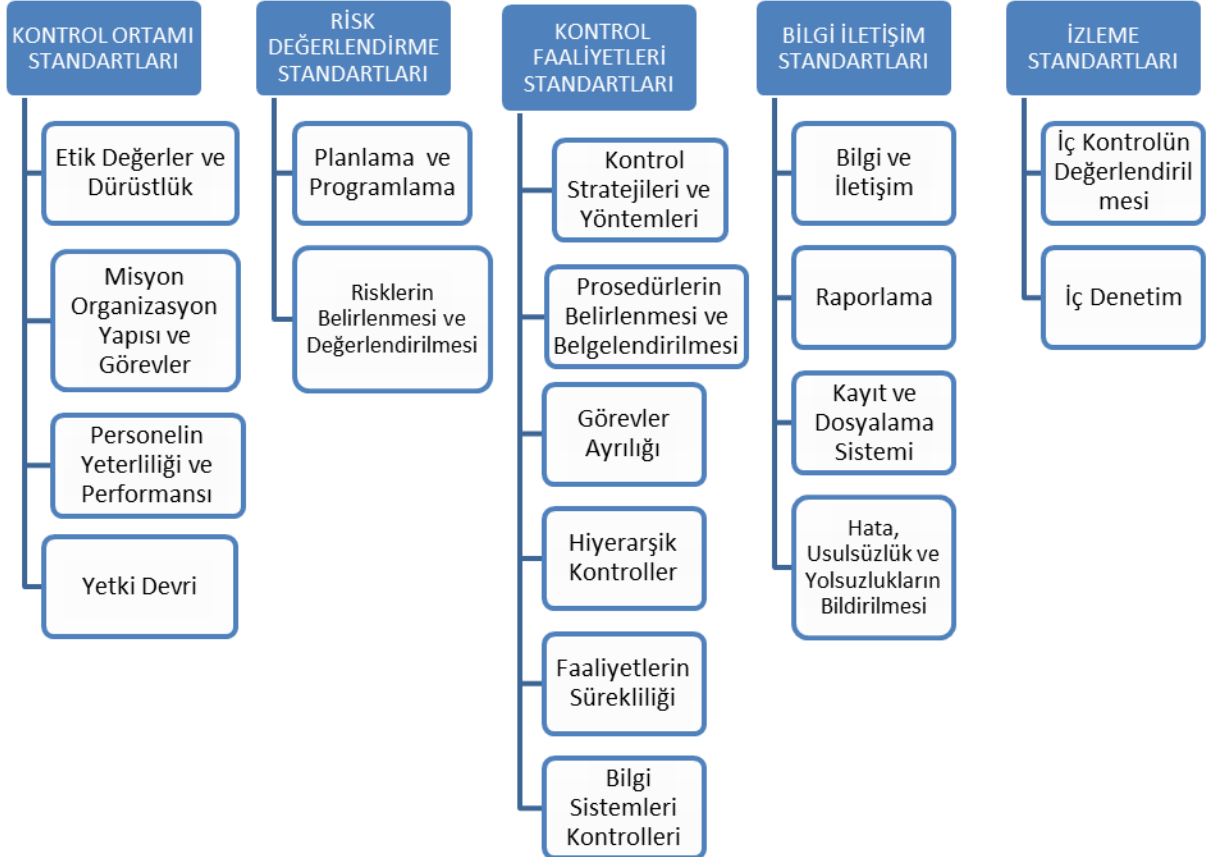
KONTROL ORTAMI STANDARTLARI

Etik Değerler ve Dürüstlük

Misyon Organizasyon Yapısı ve Görevler

Personelin Yeterliliği ve Performansı

Yetki Devri

RİSK DEĞERLENDİRME STANDARTLARI

Planlama ve Programlama

Risklerin Belirlenmesi ve Değerlendirilmesi

KONTROL FAALİYETLERİ STANDARTLARI

Kontrol Stratejileri ve Yöntemleri

Prosedürlerin Belirlenmesi ve Belgelendirilmesi

Görevler Ayrılığı

Hiyerarşik Kontroller

Faaliyetlerin Sürekliliği

Bilgi Sistemleri Kontrolleri

BİLGİ İLETİŞİM STANDARTLARI

Bilgi ve İletişim

Raporlama

Kayıt ve Dosyalama Sistemi

Hata, Usulsüzlük ve Yolsuzlukların Bildirilmesi

İZLEME STANDARTLARI

İç Kontrolün Değerlendiril mesi

İç Denetim